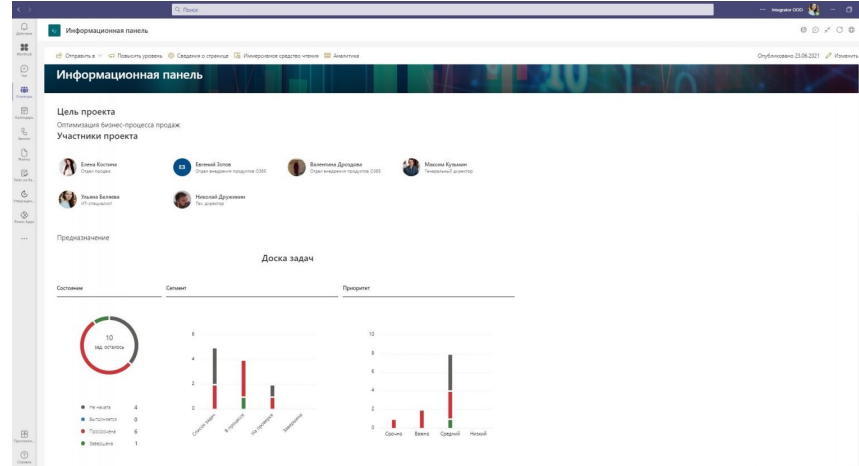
Поиск

Integrator OOO

Действия
Мессенджер
Чат
Команды
Календарь
Звонки
Файлы
Заметки
Сотрудники
Планы
...
Приложения
Справка

Информационная панель

Отправить в | Повысить уровень | Сведения о странице | Иммерсивное средство чтения | Аналитика

Опубликовано 23.06.2021 | Изменить

Информационная панель

Цель проекта

Оптимизация бизнес-процесса продаж

Участники проекта

Елена Костина
Отдел продаж

ЕЗ Евгений Зотов
Отдел внедрения продуктов O365

Валентина Дроздова
Отдел внедрения продуктов O365

Максим Кузьмин
Генеральный директор

Ульяна Беляева
ИТ-специалист

Николай Дружинин
Тех. директор

Предназначение

Доска задач

Состояние

Сегмент

Приоритет

10
зад. осталось

Не начата 4
Выполняется 0
Просрочена 6
Завершена 1

6
4
2
0
Список задач
В процессе
На проверке
Завершено

10
8
6
4
2
0
Срочно
Важно
Средний
Низкий